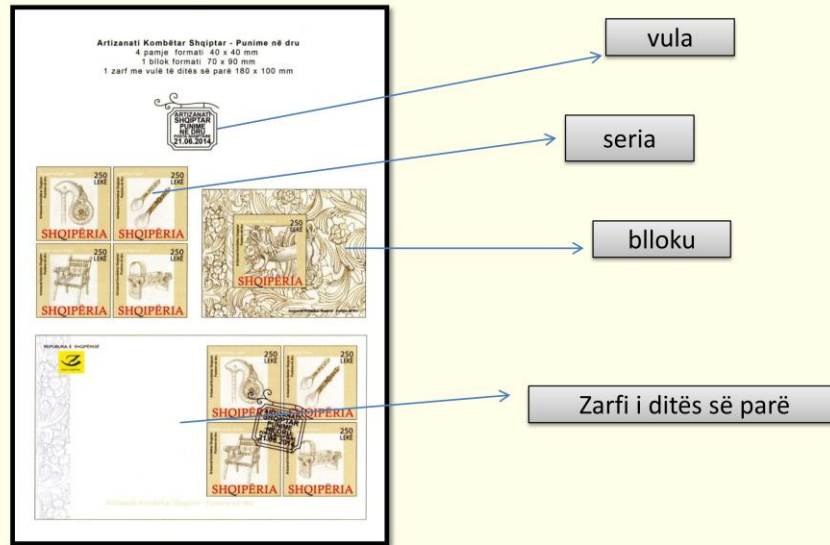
Artizanati Kombëtar Shqiptar - Punime në dru
4 pamje formati 40 x 40 mm
1 bllok formati 70 x 90 mm
1 zarf me vulë të ditës së parë 180 x 100 mm

ARTIZANATI SHQIPTAR PUNIME NË DRU
21.06.2014

250 LEKË
SHQIPËRIA

250 LEKË
SHQIPËRIA

250 LEKË
SHQIPËRIA

250 LEKË
SHQIPËRIA

250 LEKË
SHQIPËRIA

REPUBLIKA E SHQIPËRISË

250 LEKË
SHQIPËRIA

250 LEKË
SHQIPËRIA

250 LEKË
SHQIPËRIA

250 LEKË
SHQIPËRIA

vula

seria

blloku

Zarfi i ditës së parë